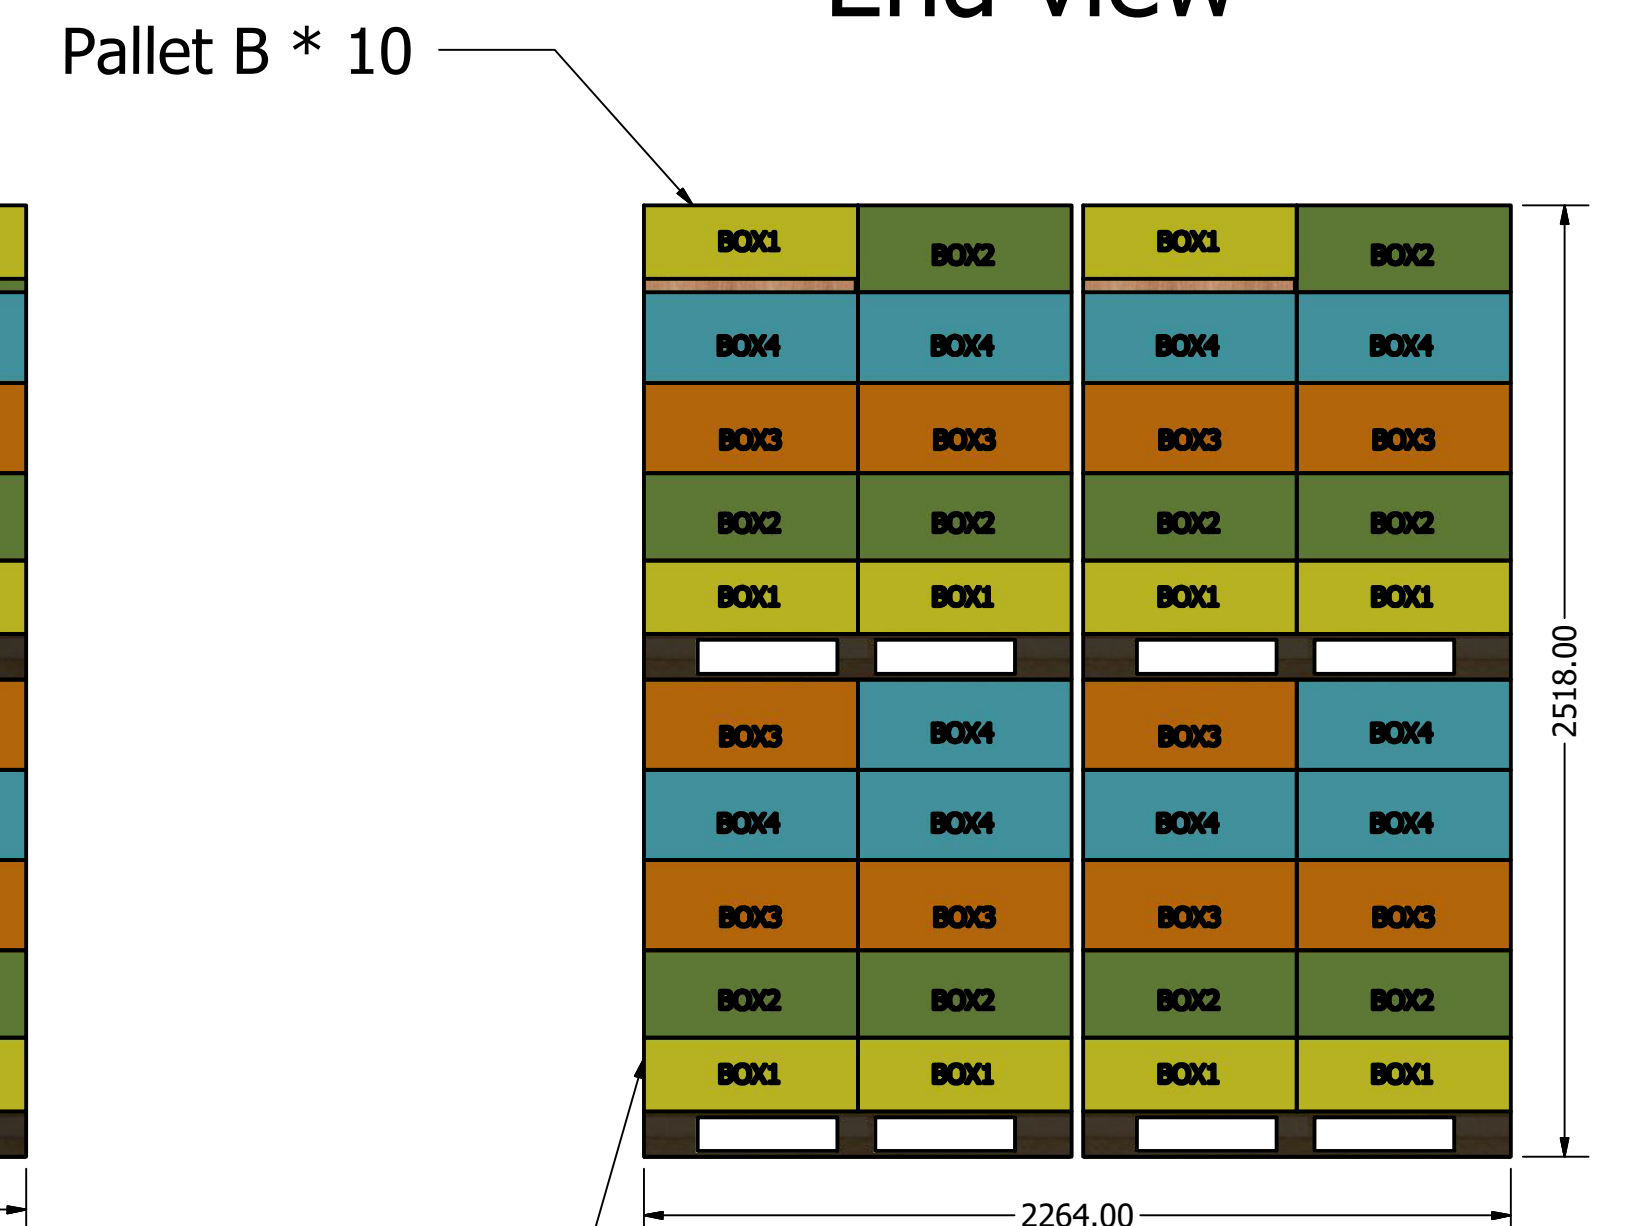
Pallet B * 10

BOX1 BOX2 BOX1 BOX2
BOX4 BOX4 BOX4 BOX4
BOX3 BOX3 BOX3 BOX3
BOX2 BOX2 BOX2 BOX2
BOX1 BOX1 BOX1 BOX1
BOX3 BOX4 BOX3 BOX4
BOX4 BOX4 BOX4 BOX4
BOX3 BOX3 BOX3 BOX3
BOX2 BOX2 BOX2 BOX2
BOX1 BOX1 BOX1 BOX1

2518.00

2264.00